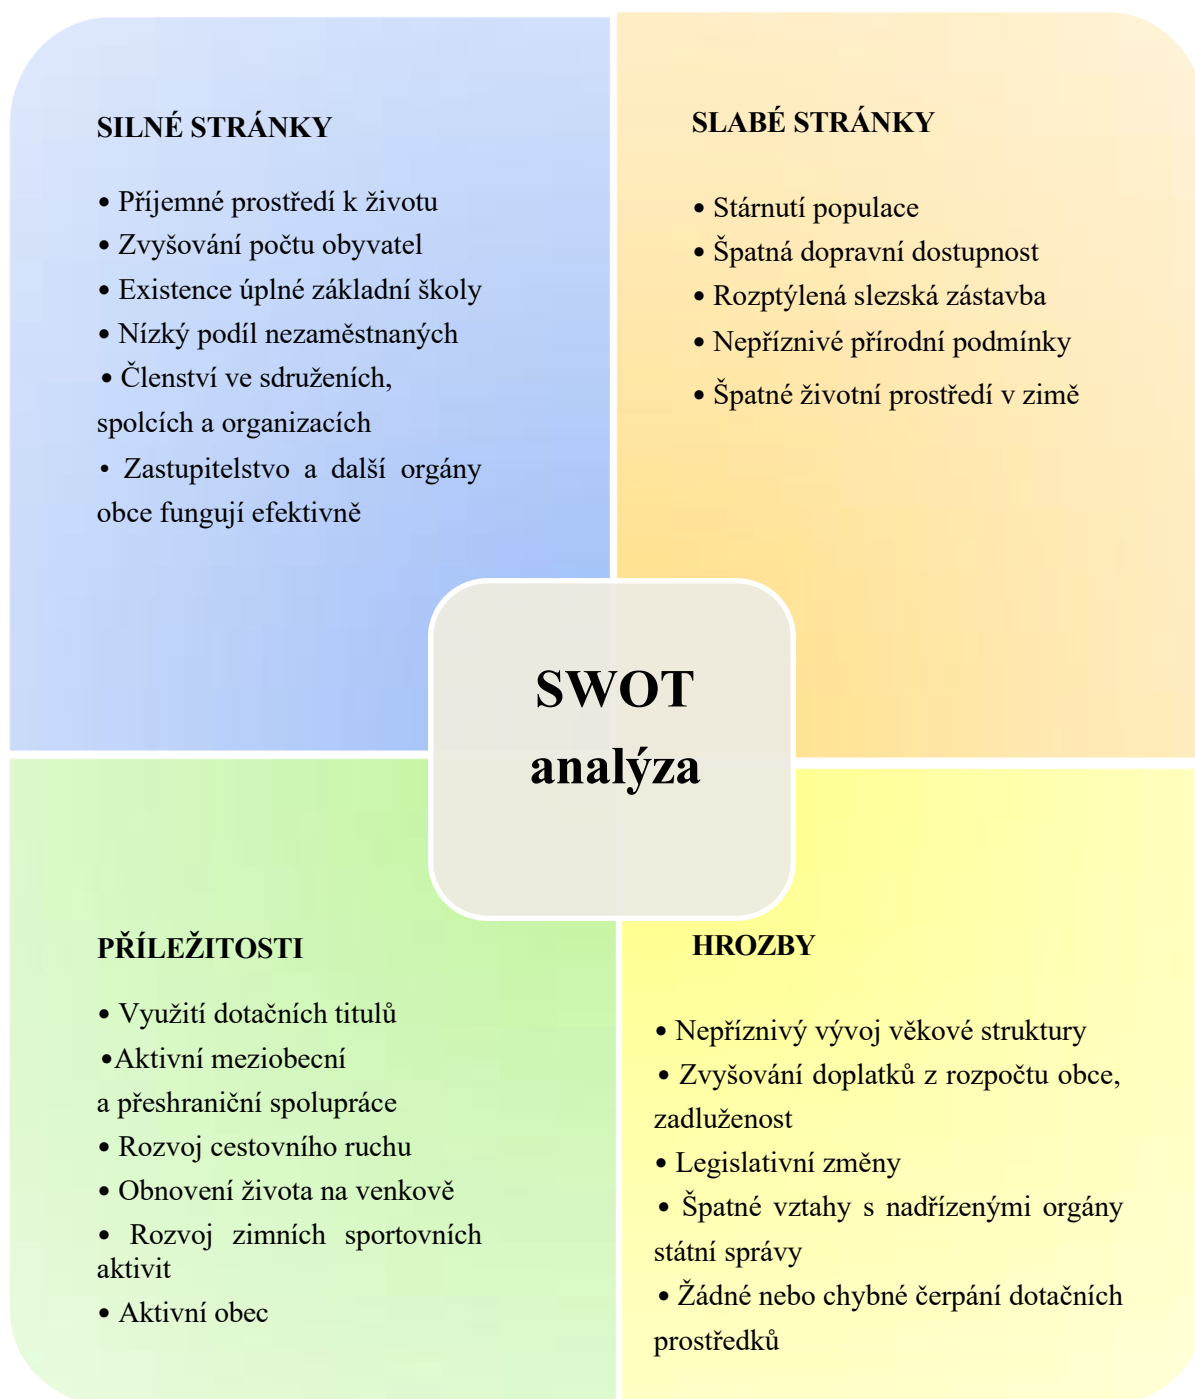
SILNÉ STRÁNKY

• Příjemné prostředí k životu
• Zvyšování počtu obyvatel
• Existence úplné základní školy
• Nízký podíl nezaměstnaných
• Členství ve sdruženích, spolcích a organizacích
• Zastupitelstvo a další orgány obce fungují efektivně

SLABÉ STRÁNKY

• Stárnutí populace
• Špatná dopravní dostupnost
• Rozptýlená slezská zástavba
• Nepříznivé přírodní podmínky
• Špatné životní prostředí v zimě

SWOT analýza

PŘÍLEŽITOSTI

• Využití dotačních titulů
•Aktivní meziobecní a přeshraniční spolupráce
• Rozvoj cestovního ruchu
• Obnovení života na venkově
• Rozvoj zimních sportovních aktivit
• Aktivní obec

HROZBY

• Nepříznivý vývoj věkové struktury
• Zvyšování doplatků z rozpočtu obce, zadluženost
• Legislativní změny
• Špatné vztahy s nadřízenými orgány státní správy
• Žádné nebo chybné čerpání dotačních prostředků